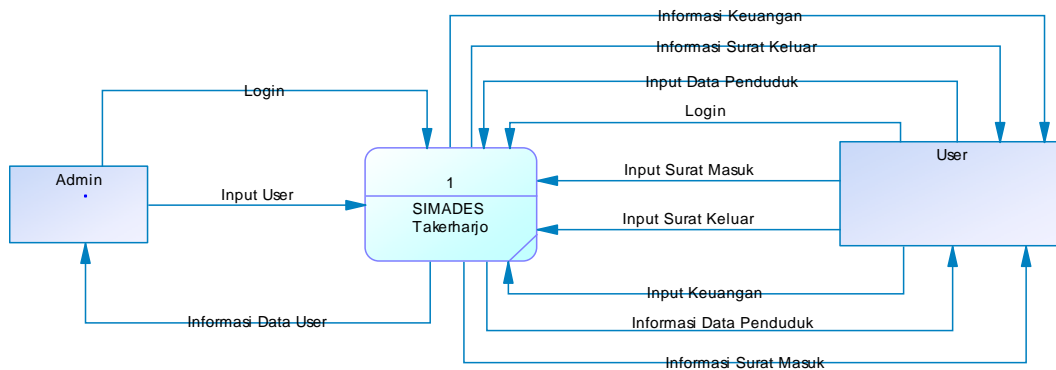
Informasi Keuangan

Informasi Surat Keluar

Input Data Penduduk

Login

Login

Admin

Input User

1

SIMADES Takerharjo

Input Surat Masuk

Input Surat Keluar

User

Input Keuangan

Informasi Data User

Informasi Data Penduduk

Informasi Surat Masuk